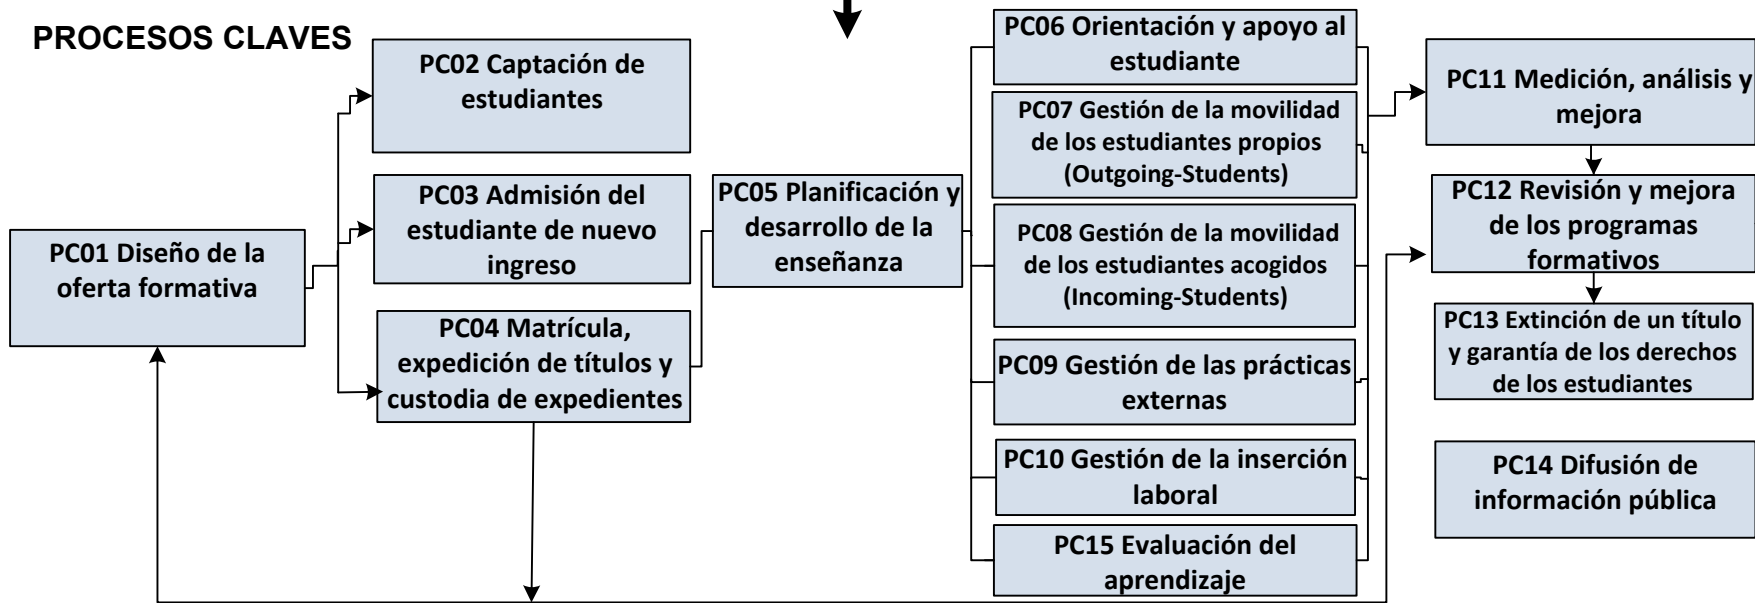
PROCESOS CLAVES

PC01 Diseño de la oferta formativa

PC02 Captación de estudiantes

PC03 Admisión del estudiante de nuevo ingreso

PC04 Matrícula, expedición de títulos y custodia de expedientes

PC05 Planificación y desarrollo de la enseñanza

PC06 Orientación y apoyo al estudiante

PC07 Gestión de la movilidad de los estudiantes propios (Outgoing-Students)

PC08 Gestión de la movilidad de los estudiantes acogidos (Incoming-Students)

PC09 Gestión de las prácticas externas

PC10 Gestión de la inserción laboral

PC15 Evaluación del aprendizaje

PC11 Medición, análisis y mejora

PC12 Revisión y mejora de los programas formativos

PC13 Extinción de un título y garantía de los derechos de los estudiantes

PC14 Difusión de información pública